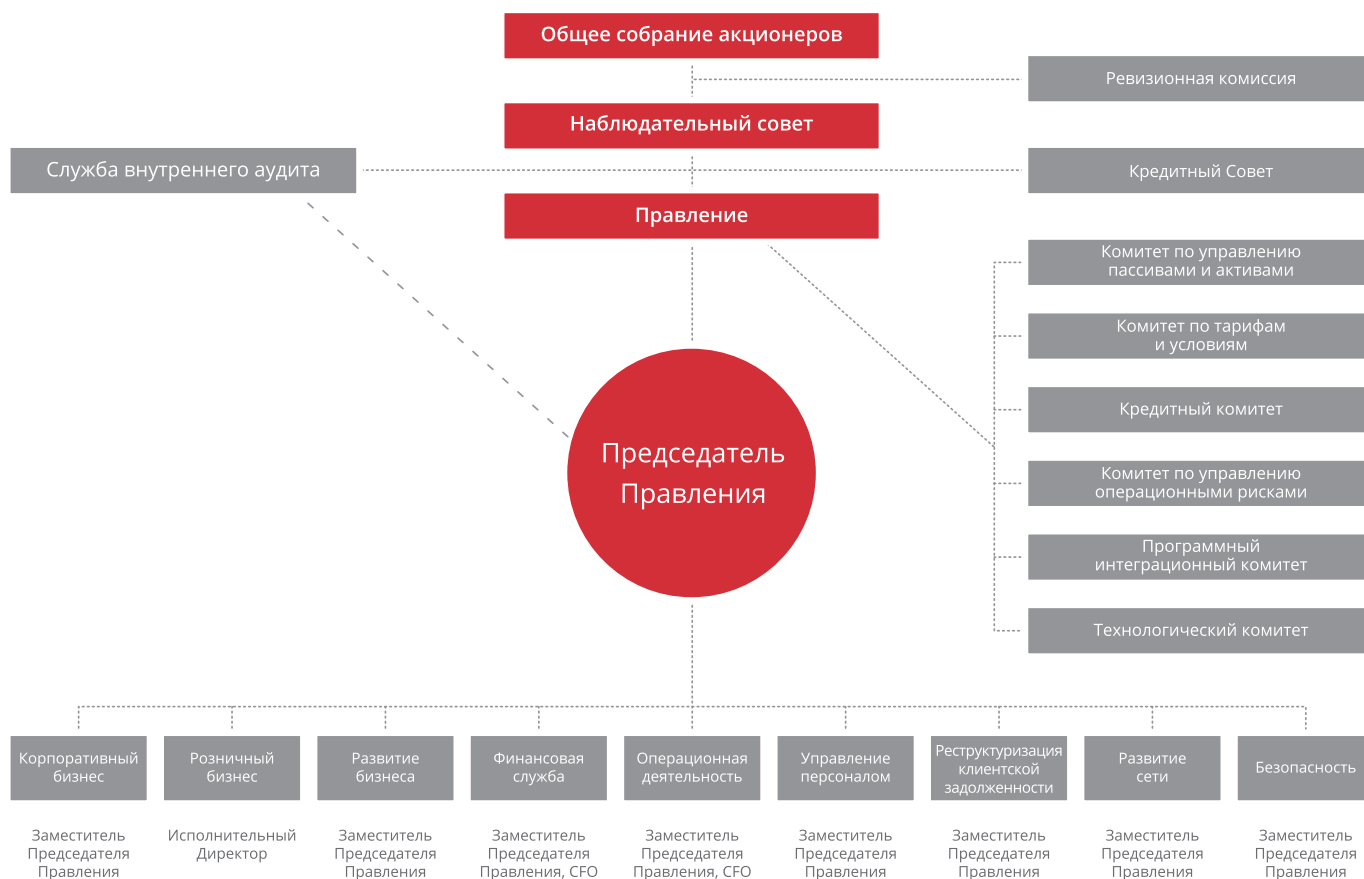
Общее собрание акционеров

Ревизионная комиссия

Наблюдательный совет

Служба внутреннего аудита

Кредитный Совет

Правление

Комитет по управлению пассивами и активами

Комитет по тарифам и условиям

Кредитный комитет

Комитет по управлению операционными рисками

Программный интеграционный комитет

Технологический комитет

Председатель Правления

Корпоративный бизнес

Заместитель Председателя Правления

Розничный бизнес

Исполнительный Директор

Развитие бизнеса

Заместитель Председателя Правления

Финансовая служба

Заместитель Председателя Правления, CFO

Операционная деятельность

Заместитель Председателя Правления, CFO

Управление персоналом

Заместитель Председателя Правления

Реструктуризация клиентской задолженности

Заместитель Председателя Правления

Развитие сети

Заместитель Председателя Правления

Безопасность

Заместитель Председателя Правления